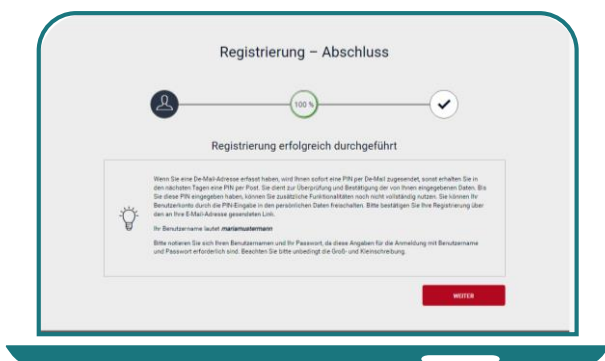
Registrierung – Abschluss

100 %

Registrierung erfolgreich durchgeführt

Wenn Sie eine De-Mail-Adresse erfasst haben, wird Ihnen sofort eine PIN per De-Mail zugesendet, sonst erhalten Sie in den nächsten Tagen eine PIN per Post. Sie dient zur Überprüfung und Bestätigung der von Ihnen eingegebenen Daten. Bis Sie diese PIN eingegeben haben, können Sie zusätzliche Funktionalitäten noch nicht vollständig nutzen. Sie können Ihr Benutzerkonto durch die PIN-Eingabe in den persönlichen Daten freischalten. Bitte bestätigen Sie Ihre Registrierung über den an Ihre E-Mail-Adresse gesendeten Link.

Ihr Benutzername lautet: mariamustermann

Bitte notieren Sie sich Ihren Benutzernamen und Ihr Passwort, da diese Angaben für die Anmeldung mit Benutzername und Passwort erforderlich sind. Beachten Sie bitte unbedingt die Groß- und Kleinschreibung.

WEITER